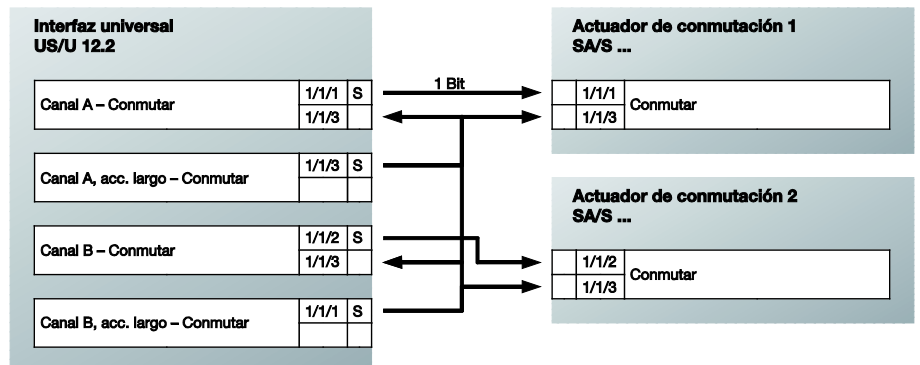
Interfaz universal
US/U 12.2

| Canal A – Conmutar | 1/1/1 | S |
|---|---|---|
| | 1/1/3 | |

| Canal A, acc. largo – Conmutar | 1/1/3 | S |
|---|---|---|
| | | |

| Canal B – Conmutar | 1/1/2 | S |
|---|---|---|
| | 1/1/3 | |

| Canal B, acc. largo – Conmutar | 1/1/1 | S |
|---|---|---|
| | | |

1 Bit

Actuador de conmutación 1
SA/S ...

| | 1/1/1 | Conmutar |
|---|---|---|
| | 1/1/3 | |

Actuador de conmutación 2
SA/S ...

| | 1/1/2 | Conmutar |
|---|---|---|
| | 1/1/3 | |